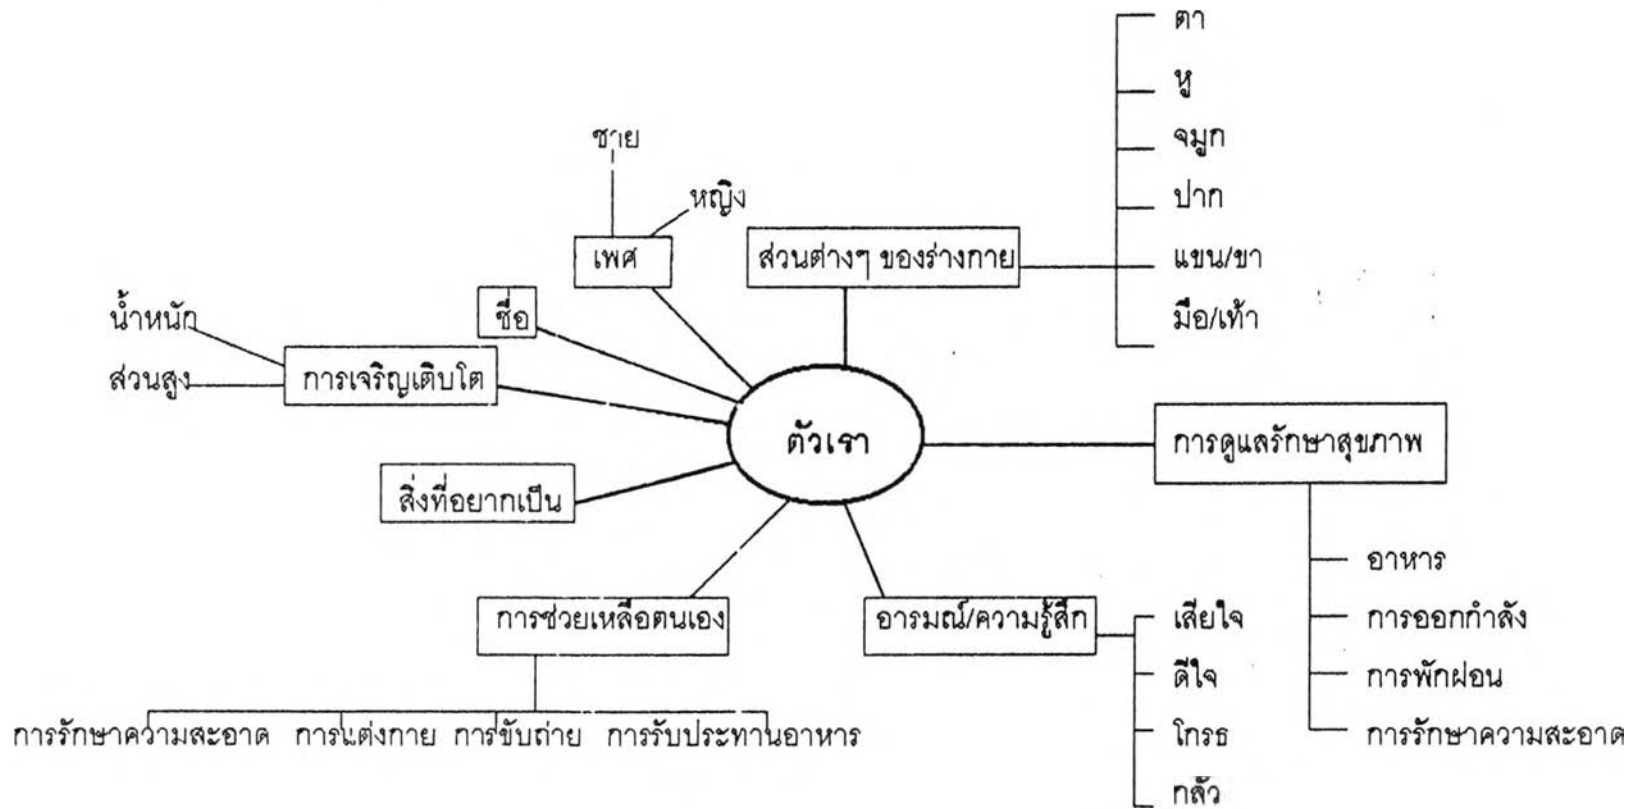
ตา
หู
จมูก
ปาก
แขน/ขา
มือ/เท้า

ชาย
หญิง
เพศ
ส่วนต่างๆ ของร่างกาย
ชื่อ
น้ำหนัก
ส่วนสูง
การเจริญเติบโต
ตัวเรา
การดูแลรักษาสุขภาพ
สิ่งที่อยากเป็น
อาหาร
การออกกำลัง
การพักผ่อน
การรักษาความสะอาด
การช่วยเหลือตนเอง
อารมณ์/ความรู้สึก
เสียใจ
ดีใจ
โกรธ
กลัว
การรักษาความสะอาด การแต่งกาย การขับถ่าย การรับประทานอาหาร